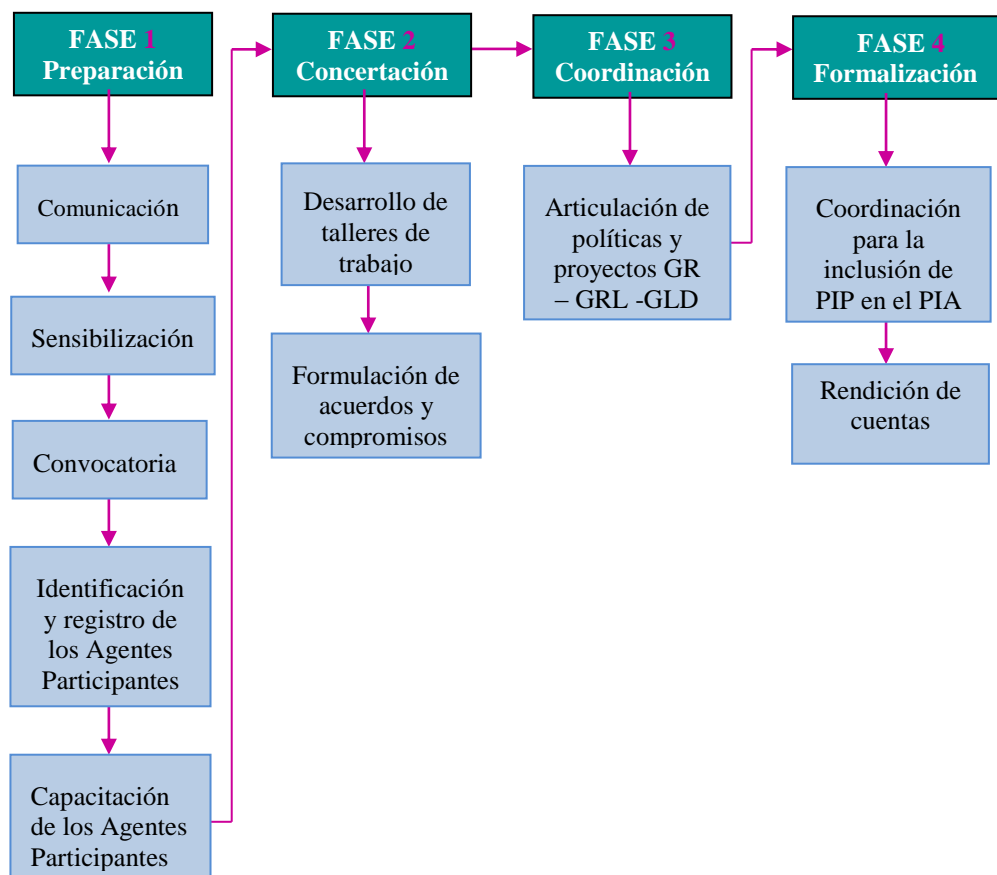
FASE 1
Preparación

Comunicación

Sensibilización

Convocatoria

Identificación y registro de los Agentes Participantes

Capacitación de los Agentes Participantes

FASE 2
Concertación

Desarrollo de talleres de trabajo

Formulación de acuerdos y compromisos

FASE 3
Coordinación

Articulación de políticas y proyectos GR – GRL -GLD

FASE 4
Formalización

Coordinación para la inclusión de PIP en el PIA

Rendición de cuentas